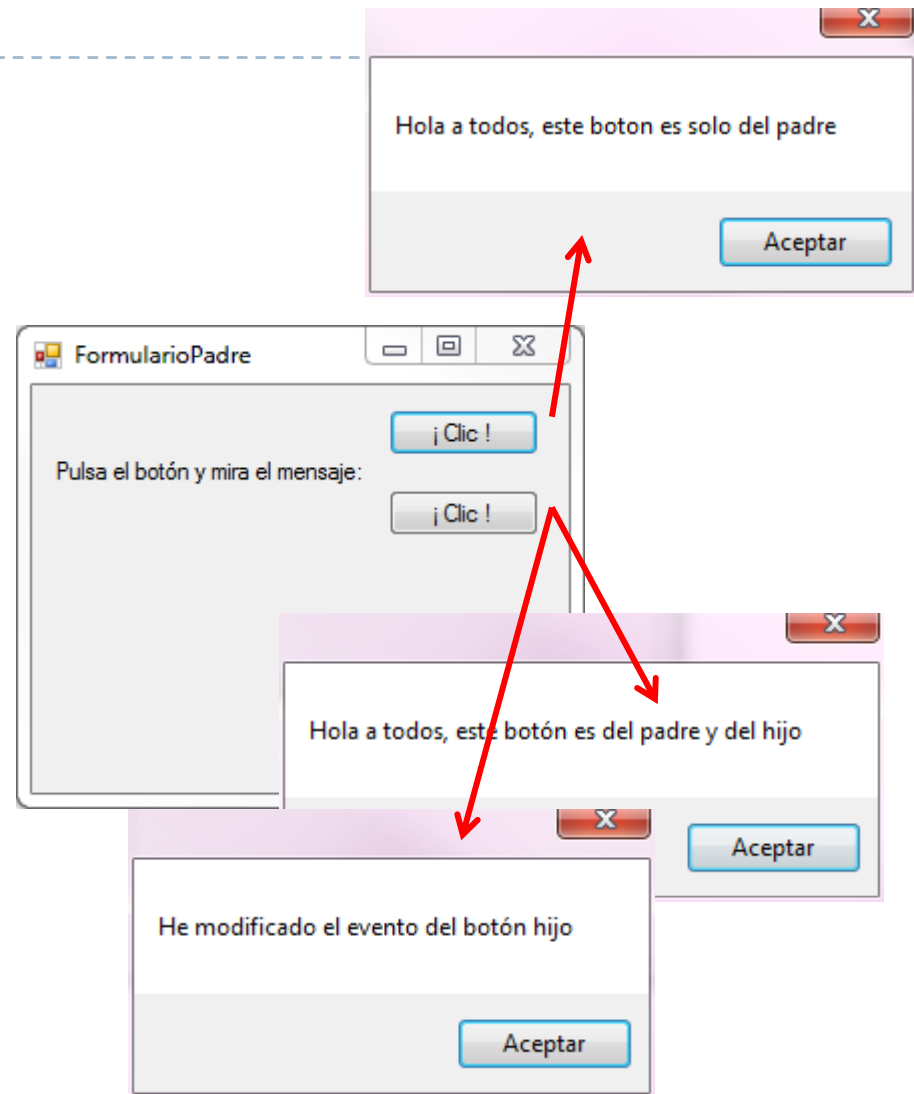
Hola a todos, este boton es solo del padre

Aceptar

FormularioPadre

¡ Clic !

Pulsa el botón y mira el mensaje:

¡ Clic !

Hola a todos, este botón es del padre y del hijo

Aceptar

He modificado el evento del botón hijo

Aceptar